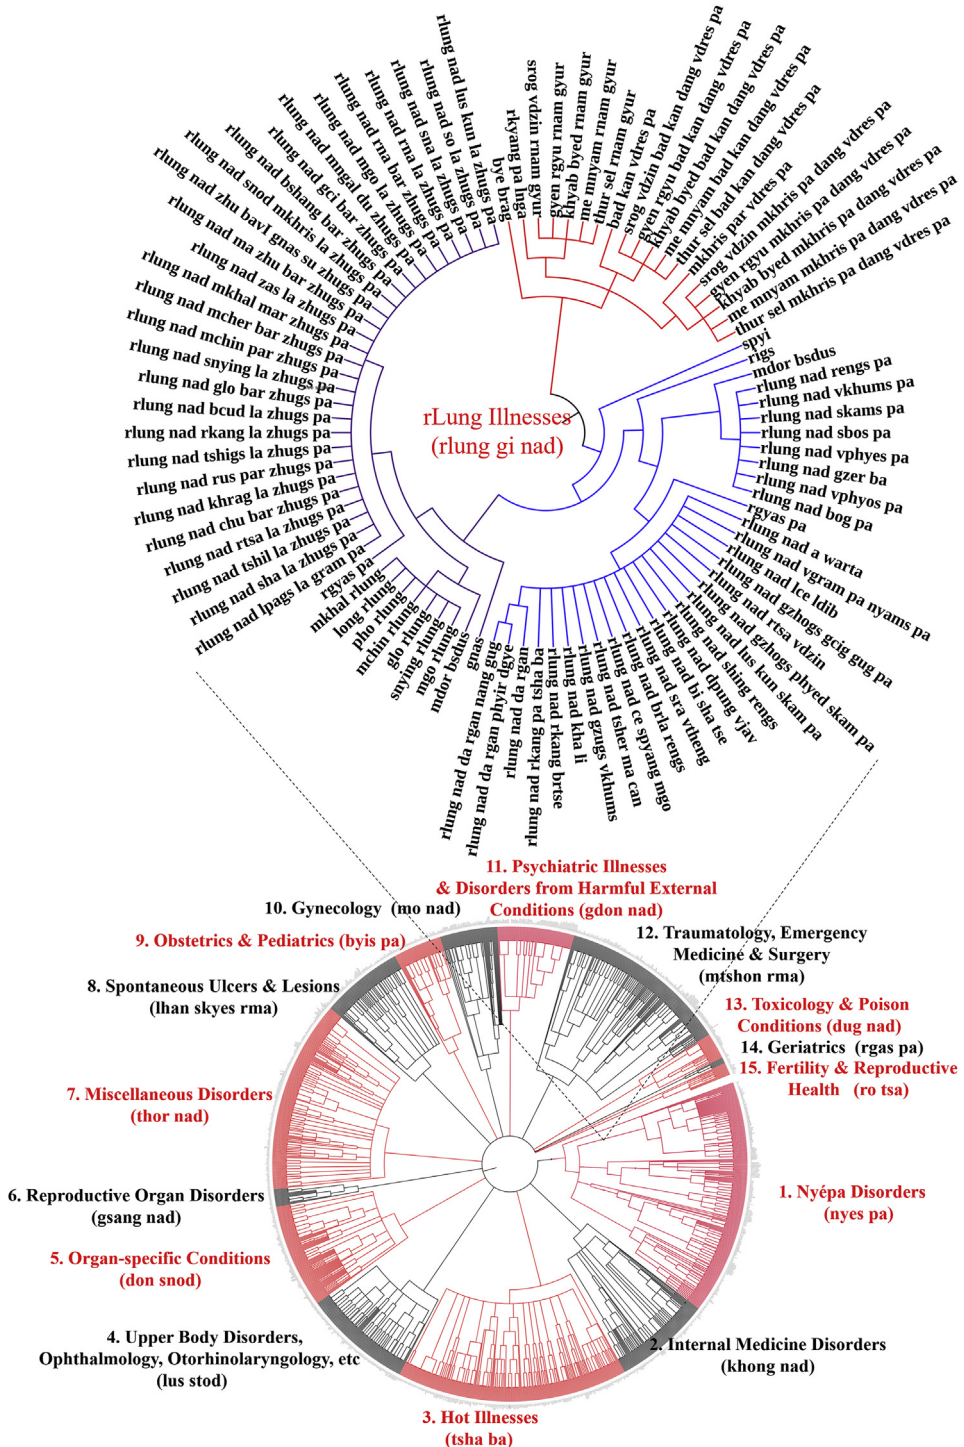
rLung Illnesses
(rlung gi nad)

rlung nad lus kun la zhugs pa
rlung nad so la zhugs pa
rlung nad sna la zhugs pa
rlung nad rna bar zhugs pa
rlung nad mgo la zhugs pa
rlung nad mgal du zhugs pa
rlung nad gci bar zhugs pa
rlung nad bshang bar zhugs pa
rlung nad snod mkhris la zhugs pa
rlung nad zhu bavI gnas su zhugs pa
rlung nad ma zhu bar zhugs pa
rlung nad zas la zhugs pa
rlung nad mkhal mar zhugs pa
rlung nad mcher bar zhugs pa
rlung nad mchin par zhugs pa
rlung nad snying la zhugs pa
rlung nad glo bar zhugs pa
rlung nad bcud la zhugs pa
rlung nad rkang la zhugs pa
rlung nad tshigs la zhugs pa
rlung nad rus par zhugs pa
rlung nad khrag la zhugs pa
rlung nad chu bar zhugs pa
rlung nad rtsa la zhugs pa
rlung nad tshil la zhugs pa
rlung nad sha la zhugs pa
rlung nad lpags la gram pa
rgyas pa
mkhal rlung
long rlung
pho rlung
mchin rlung
glo rlung
snying rlung
mgo rlung
mdor bsdus
gnas
rlung nad da rgan nang gug
rlung nad da rgan phyir dgye
rlung nad da rgan
rlung nad rkang pa tsha ba
rlung nad rkang brtse
rlung nad kha li
rlung nad gzugs vkhums
rlung nad tsher ma can
rlung nad ce spyang mgo
rlung nad brla rengs
rlung nad sra vtheng
rlung nad bi sha tse
rlung nad dpung vjav
rlung nad shing rengs
rlung nad lus kun skam pa
rlung nad gzhogs phyed skam pa
rlung nad rtsa vdzin
rlung nad gzhogs gcig gug pa
rlung nad lce ldib
rlung nad vgram pa nyams pa
rlung nad a warta
rgyas pa
rlung nad bog pa
rlung nad vphyos pa
rlung nad gzer ba
rlung nad vphyes pa
rlung nad sbos pa
rlung nad skams pa
rlung nad vkhums pa
rlung nad rengs pa
mdor bsdus
rigs
spyi
thur sel mkhris pa dang vdres pa
me mnyam mkhris pa dang vdres pa
khyab byed mkhris pa dang vdres pa
gyen rgyu mkhris pa dang vdres pa
srog vdzin mkhris pa dang vdres pa
mkhris par vdres pa
thur sel bad kan dang vdres pa
me mnyam bad kan dang vdres pa
khyab byed bad kan dang vdres pa
gyen rgyu bad kan dang vdres pa
srog vdzin bad kan dang vdres pa
bad kan vdres pa
thur sel rnam gyur
me mnyam rnam gyur
khyab byed rnam gyur
gyen rgyu rnam gyur
srog vdzin rnam gyur
rkyang pa lnga
bye brag

11. Psychiatric Illnesses & Disorders from Harmful External Conditions (gdon nad)
10. Gynecology (mo nad)
9. Obstetrics & Pediatrics (byis pa)
8. Spontaneous Ulcers & Lesions (lhan skyes rma)
7. Miscellaneous Disorders (thor nad)
6. Reproductive Organ Disorders (gsang nad)
5. Organ-specific Conditions (don snod)
4. Upper Body Disorders, Ophthalmology, Otorhinolaryngology, etc (lus stod)
3. Hot Illnesses (tsha ba)
2. Internal Medicine Disorders (khong nad)
1. Nyépa Disorders (nyes pa)
12. Traumatology, Emergency Medicine & Surgery (mtshon rma)
13. Toxicology & Poison Conditions (dug nad)
14. Geriatrics (rgas pa)
15. Fertility & Reproductive Health (ro tsa)